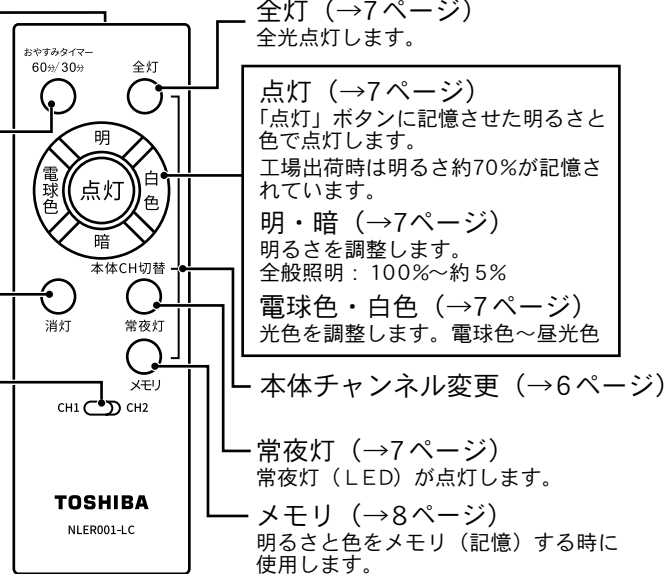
全灯（→7ページ）
全光点灯します。

おやすみタイマー
60分/30分

全灯

明

電球色

点灯

白色

暗

本体CH切替

消灯

常夜灯

メモリ

CH1 CH2

TOSHIBA

NLER001-LC

点灯（→7ページ）
「点灯」ボタンに記憶させた明るさと色で点灯します。
工場出荷時は明るさ約70%が記憶されています。

明・暗（→7ページ）
明るさを調整します。
全般照明：100%～約5%

電球色・白色（→7ページ）
光色を調整します。電球色～昼光色

本体チャンネル変更（→6ページ）

常夜灯（→7ページ）
常夜灯（LED）が点灯します。

メモリ（→8ページ）
明るさと色をメモリ（記憶）する時に使用します。